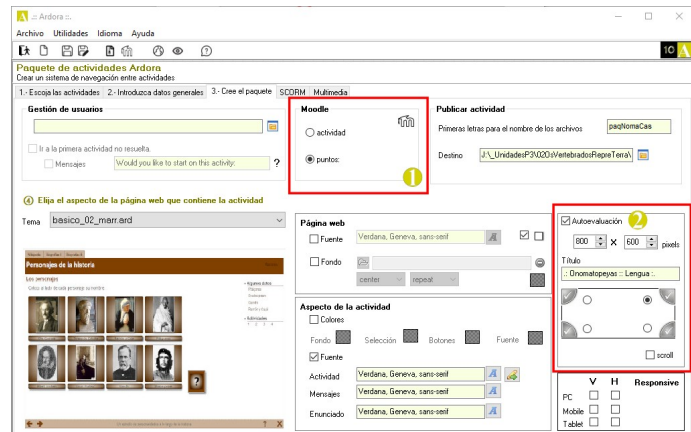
.:: Ardora ::.

Archivo Utilidades Idioma Ayuda

10

Paquete de actividades Ardora
Crear un sistema de navegación entre actividades

1.- Escoja las actividades | 2.- Introduzca datos generales | 3.- Cree el paquete | SCORM | Multimedia

Gestión de usuarios

Ir a la primera actividad no resuelta.

Mensajes Would you like to start on this activity: ?

Moodle

actividad

puntos:

1

Publicar actividad

Primeras letras para el nombre de los archivos paqNomaCas

Destino J:\_UnidadesP3\02OsVertebradosRepreTerra\

4 Elija el aspecto de la página web que contiene la actividad

Tema basico_02_marr.ard

Personajes de la historia

Los personajes

Página web

Fuente Verdana, Geneva, sans-serif

Fondo

center repeat

Aspecto de la actividad

Colores

Fondo Selección Botones Fuente

Fuente

Actividad Verdana, Geneva, sans-serif

Mensajes Verdana, Geneva, sans-serif

Enunciado Verdana, Geneva, sans-serif

Autoevaluación 2

800 X 600 pixels

Título

.: Onomatopeyas :: Lengua :.

scroll

V H Responsive

PC

Mobile

Tablet